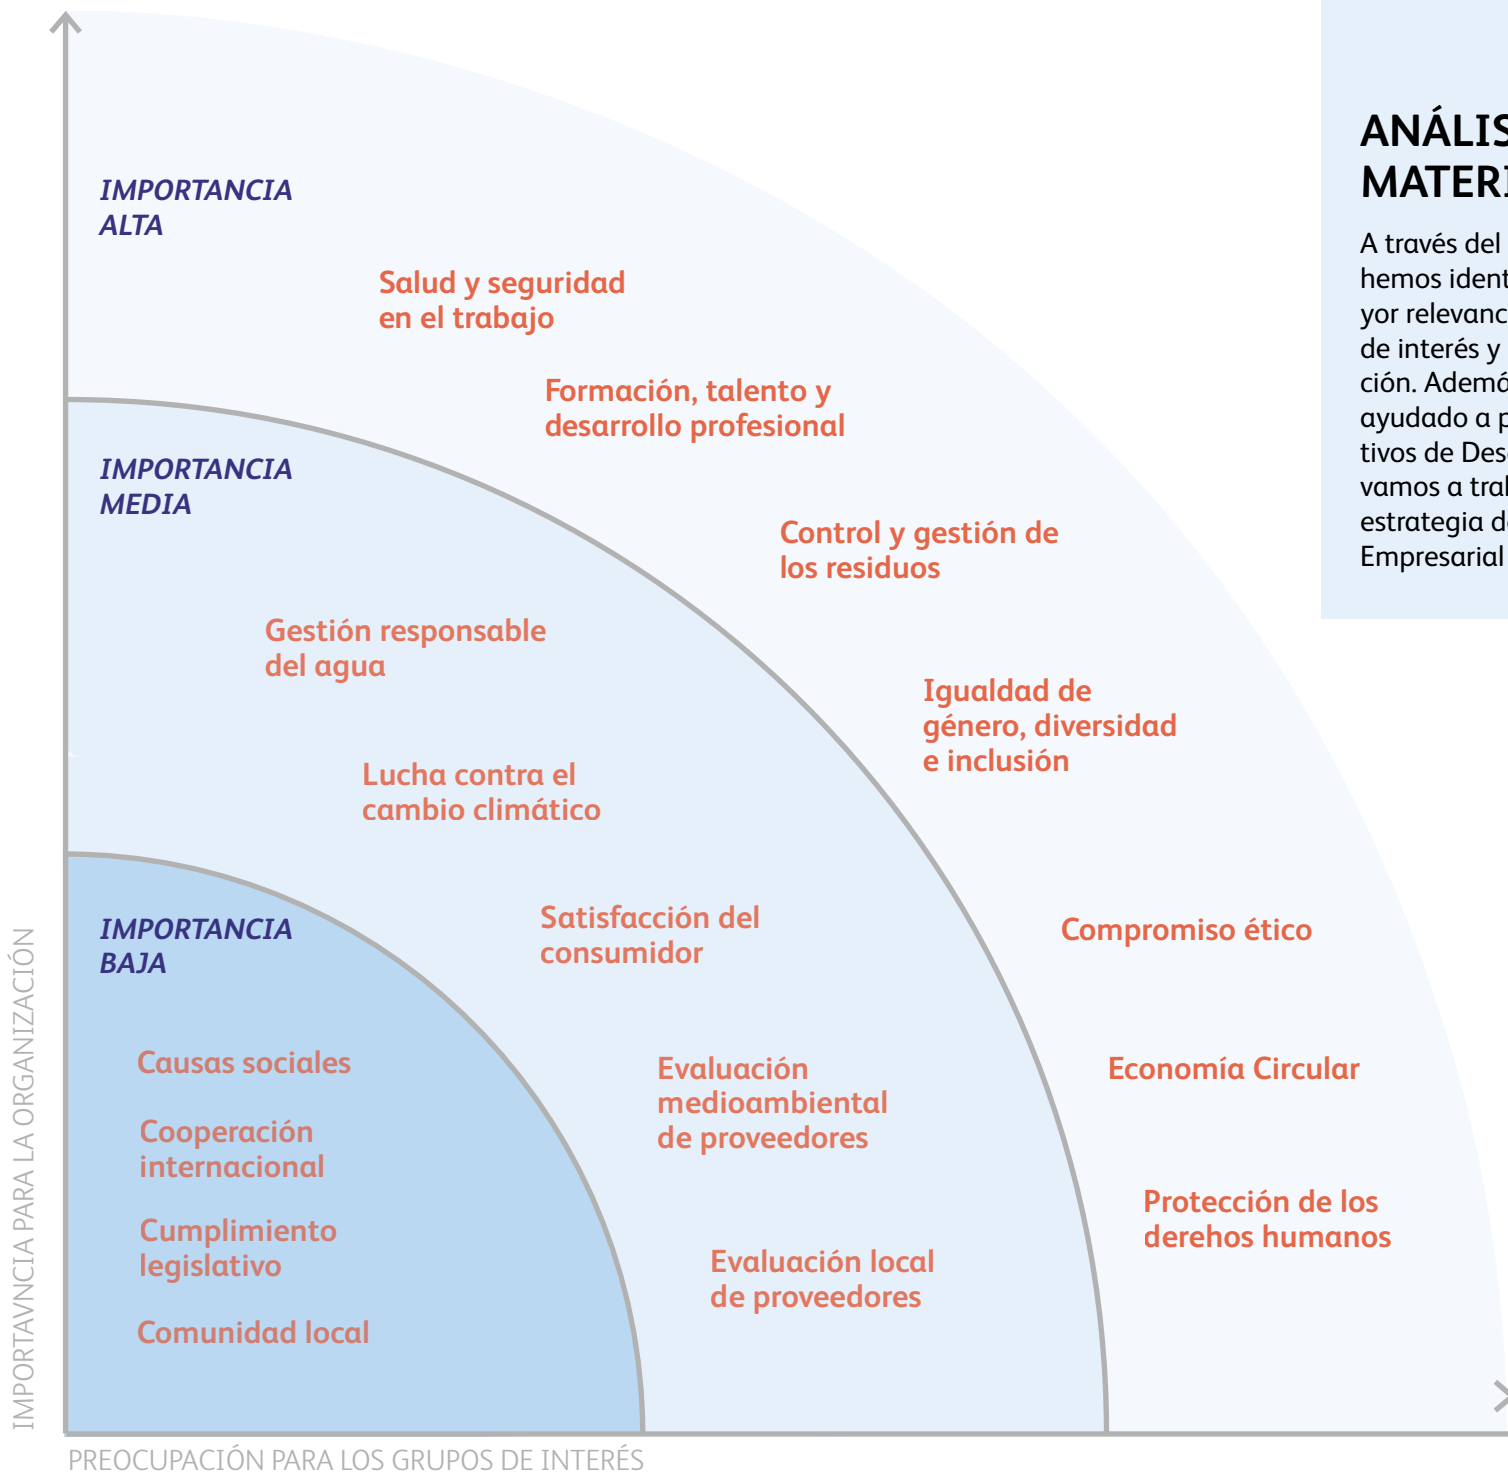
IMPORTANCIA ALTA

Salud y seguridad en el trabajo

Formación, talento y desarrollo profesional

IMPORTANCIA MEDIA

Control y gestión de los residuos

Gestión responsable del agua

Igualdad de género, diversidad e inclusión

Lucha contra el cambio climático

IMPORTANCIA BAJA

Satisfacción del consumidor

Compromiso ético

Causas sociales

Cooperación internacional

Cumplimiento legislativo

Comunidad local

Evaluación medioambiental de proveedores

Economía Circular

Protección de los derehos humanos

Evaluación local de proveedores

IMPORTAVNCIA PARA LA ORGANIZACIÓN

PREOCUPACIÓN PARA LOS GRUPOS DE INTERÉS

ANÁLIS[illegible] MATERI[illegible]

A través del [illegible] hemos ident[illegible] yor relevanc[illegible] de interés y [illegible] ción. Ademá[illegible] ayudado a p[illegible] tivos de Des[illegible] vamos a tral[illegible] estrategia d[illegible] Empresarial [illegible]